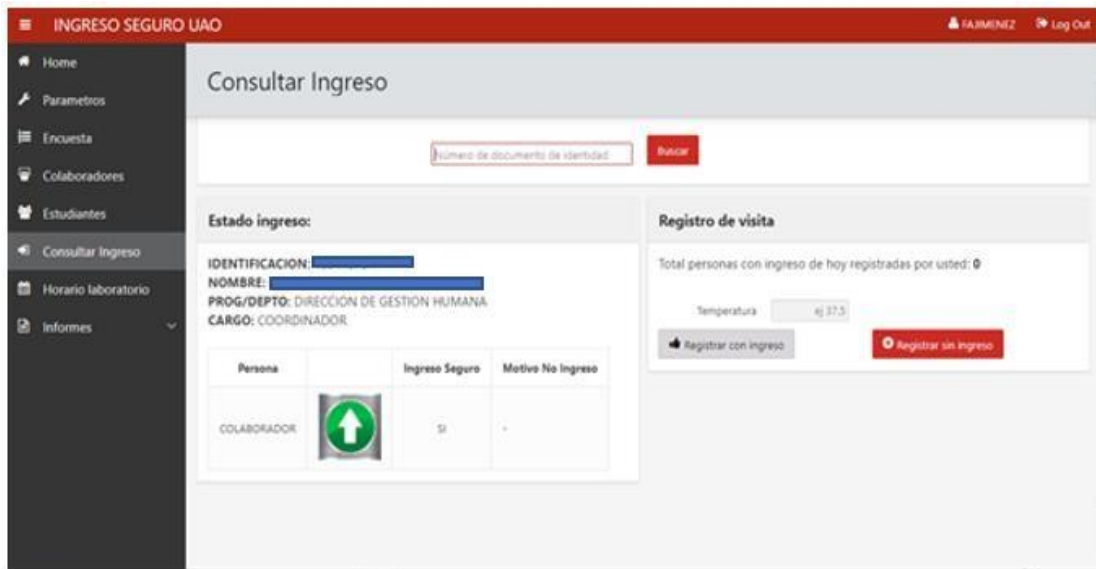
INGRESO SEGURO UAO

FAJIMENEZ Log Out

Home
Parametros
Encuesta
Colaboradores
Estudiantes
Consultar Ingreso
Horario laboratorio
Informes

Consultar Ingreso

Número de documento de identidad
Buscar

Estado ingreso:

IDENTIFICACION:
NOMBRE:
PROG/DEPTO: DIRECCION DE GESTION HUMANA
CARGO: COORDINADOR

| Persona | | Ingreso Seguro | Motivo No Ingreso |
|---|---|---|---|
| COLABORADOR | | SI | - |

Registro de visita

Total personas con ingreso de hoy registradas por usted: 0

Temperatura ej 37.5

Registrar con ingreso
Registrar sin ingreso